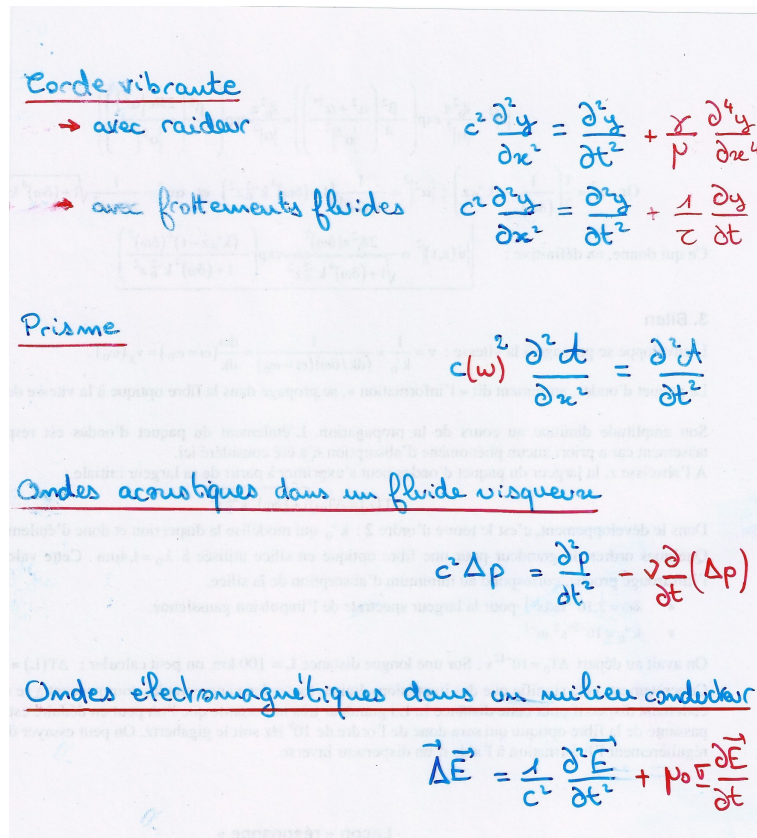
Corde vibrante

→ avec raideur $c^2 \frac{\partial^2 y}{\partial x^2} = \frac{\partial^2 y}{\partial t^2} + \frac{\gamma}{\mu} \frac{\partial^4 y}{\partial x^4}$

→ avec frottements fluides $c^2 \frac{\partial^2 y}{\partial x^2} = \frac{\partial^2 y}{\partial t^2} + \frac{1}{\tau} \frac{\partial y}{\partial t}$

Prisme $c(\omega)^2 \frac{\partial^2 A}{\partial x^2} = \frac{\partial^2 A}{\partial t^2}$

Ondes acoustiques dans un fluide visqueux

$c^2 \Delta p = \frac{\partial^2 p}{\partial t^2} - \nu \frac{\partial}{\partial t}(\Delta p)$

Ondes électromagnétiques dans un milieu conducteur

$\Delta \vec{E} = \frac{1}{c^2} \frac{\partial^2 \vec{E}}{\partial t^2} + \mu_0 \sigma \frac{\partial \vec{E}}{\partial t}$